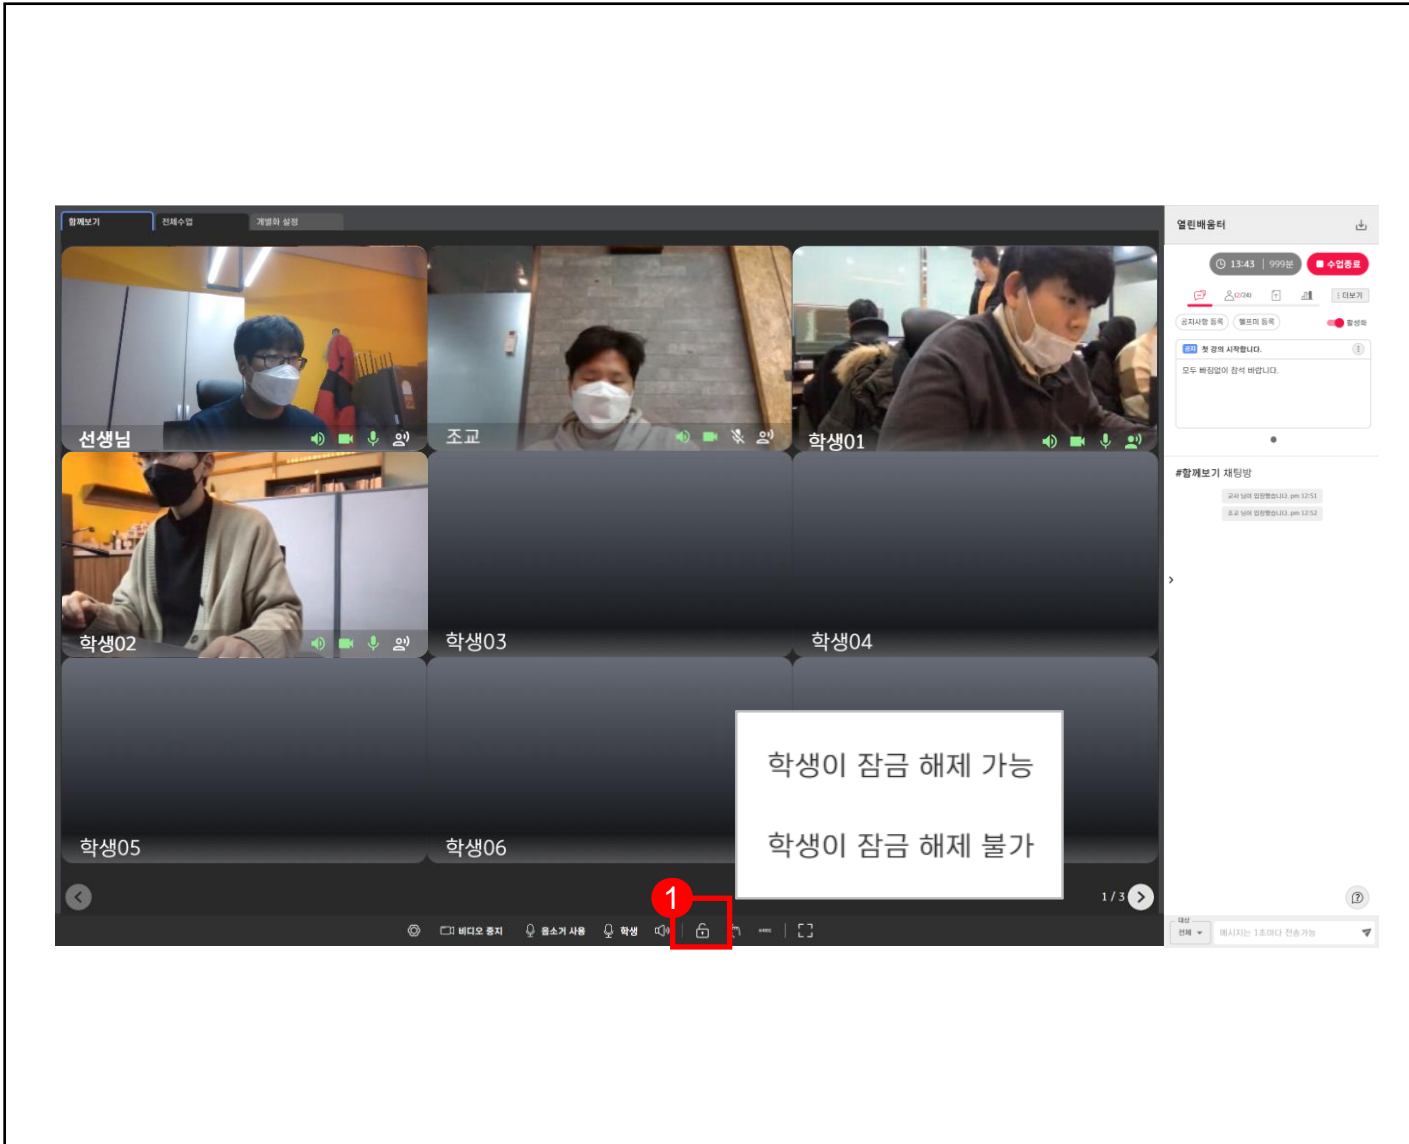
함께보기 전체수업 개별화 설정

선생님

조교

학생01

학생02

학생03

학생04

학생05

학생06

학생이 잠금 해제 가능

학생이 잠금 해제 불가

1

1 / 3

비디오 중지 음소거 사용 학생

열린배움터

13:43 | 999분

수업종료

더보기

공지사항 등록 웰프미 등록

활성화

공지 첫 강의 시작합니다.

모두 빠짐없이 참석 바랍니다.

#함께보기 채팅방

교사 님이 입장했습니다. pm 12:51

조교 님이 입장했습니다. pm 12:52

대상 전체

메시지는 1초마다 전송 가능